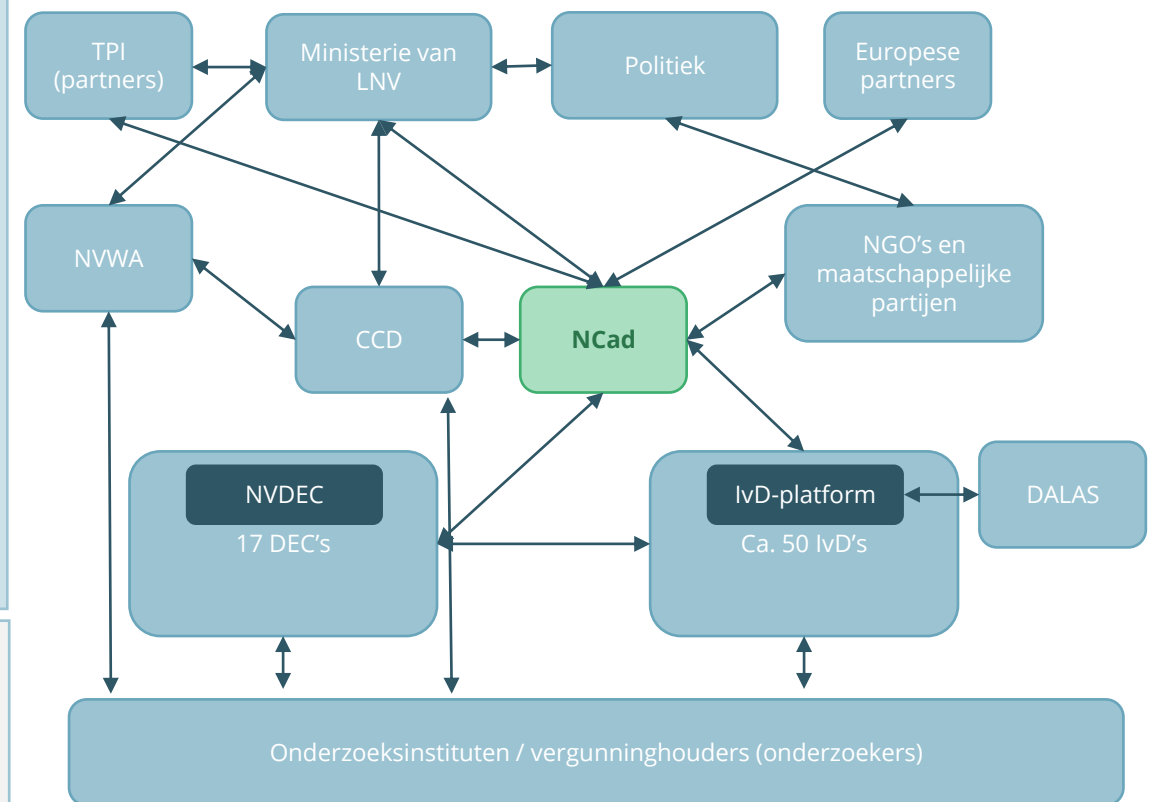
TPI (partners)

Ministerie van LNV

Politiek

Europese partners

NVWA

NGO's en maatschappelijke partijen

CCD

NCad

NVDEC

17 DEC's

IvD-platform

Ca. 50 IvD's

DALAS

Onderzoeksinstituten / vergunninghouders (onderzoekers)